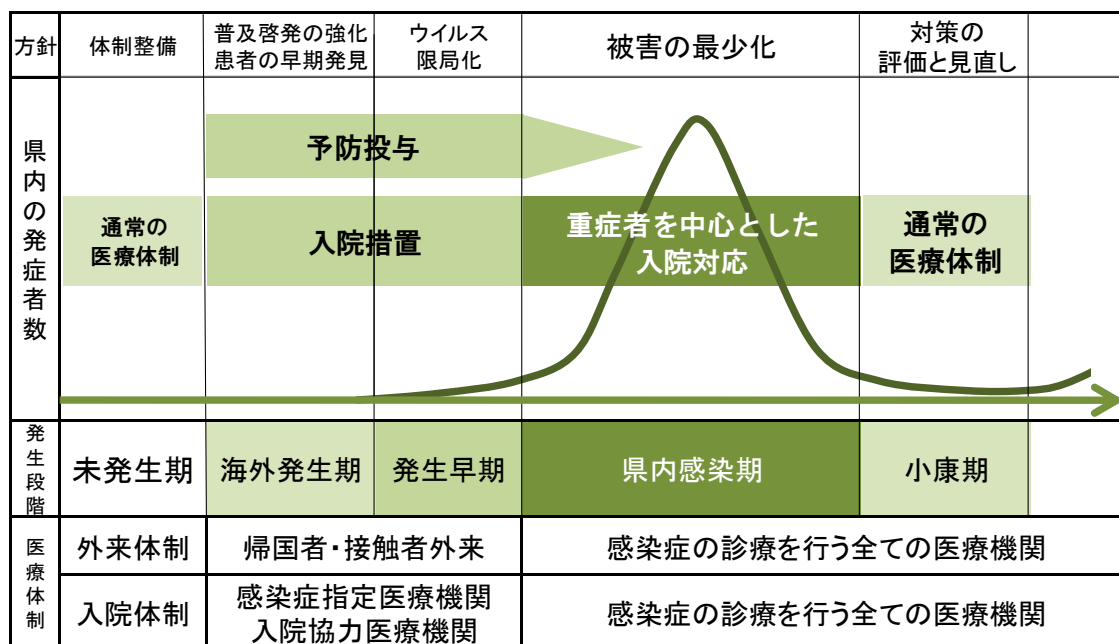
| 方針 | 体制整備 | 普及啓発の強化 患者の早期発見 | ウイルス 限局化 | 被害の最少化 | 対策の 評価と見直し |
|---|---|---|---|---|---|

県内の発症者数

予防投与

通常の医療体制

入院措置

重症者を中心とした入院対応

通常の医療体制

| 発生段階 | 未発生期 | 海外発生期 | 発生早期 | 県内感染期 | 小康期 |
|---|---|---|---|---|---|

| 医療体制 | 外来体制 | 帰国者・接触者外来 | 感染症の診療を行う全ての医療機関 |
|---|---|---|---|
| | 入院体制 | 感染症指定医療機関 入院協力医療機関 | 感染症の診療を行う全ての医療機関 |